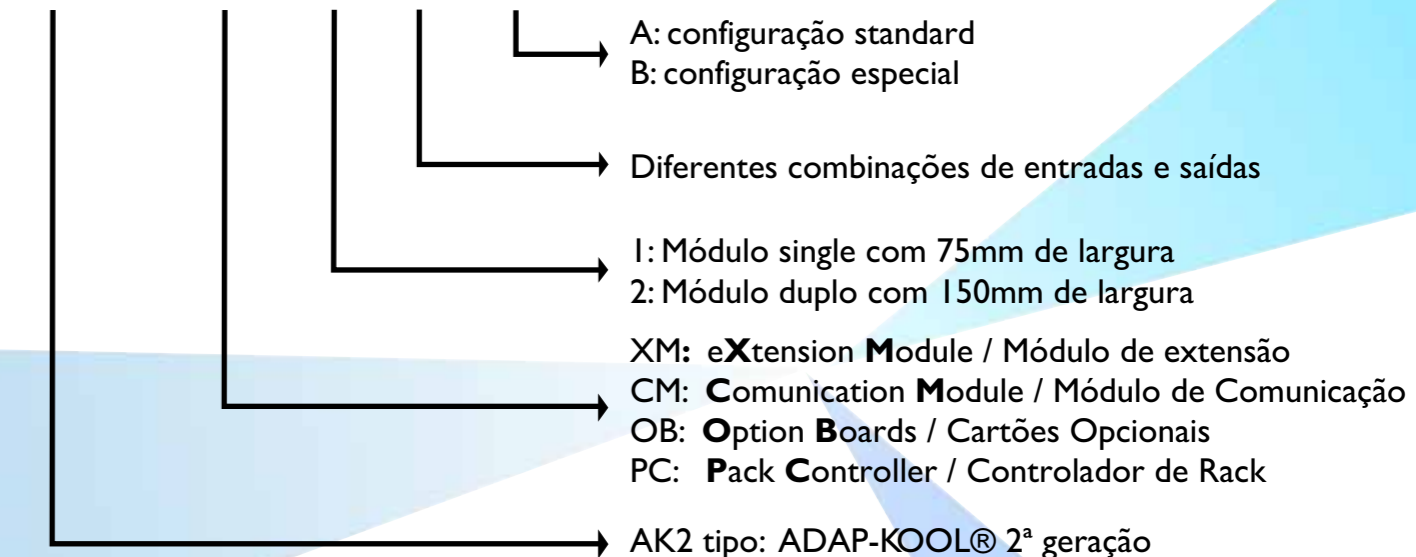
A: configuração standard
B: configuração especial

Diferentes combinações de entradas e saídas

1: Módulo single com 75mm de largura
2: Módulo duplo com 150mm de largura

XM: eXtension Module / Módulo de extensão
CM: Comunication Module / Módulo de Comunicação
OB: Option Boards / Cartões Opcionais
PC: Pack Controller / Controlador de Rack

AK2 tipo: ADAP-KOOL® 2ª geração